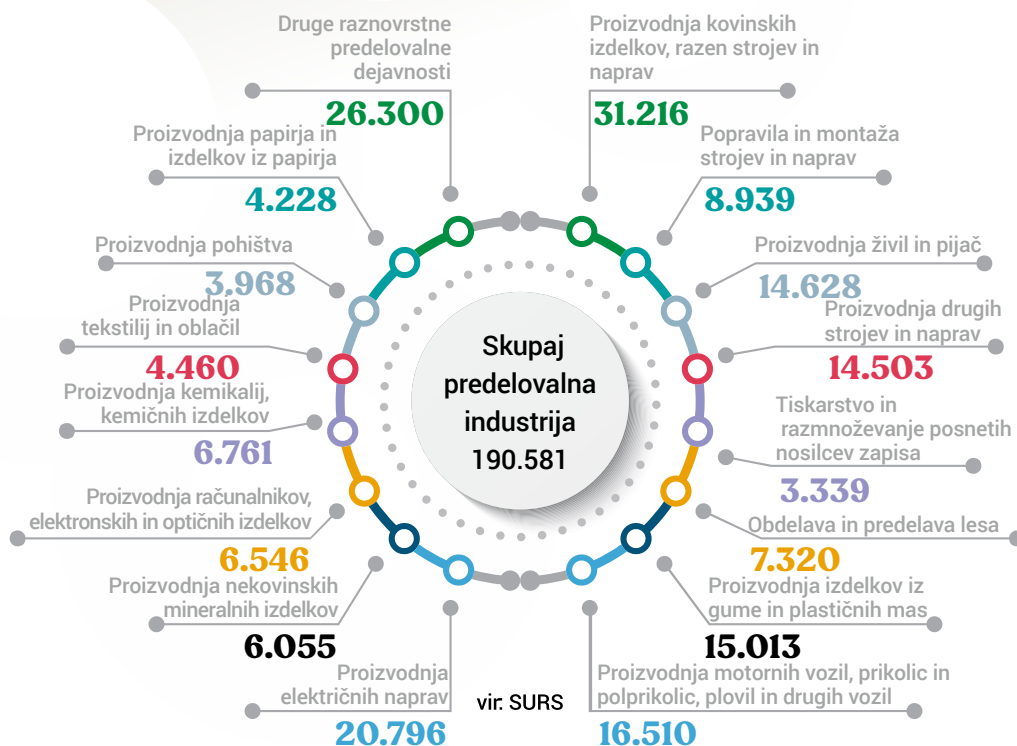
Druge raznovrstne predelovalne dejavnosti
26.300

Proizvodnja kovinskih izdelkov, razen strojev in naprav
31.216

Proizvodnja papirja in izdelkov iz papirja
4.228

Popravila in montaža strojev in naprav
8.939

Proizvodnja pohištva
3.968

Proizvodnja živil in pijač
14.628

Proizvodnja tekstilij in oblačil
4.460

Proizvodnja drugih strojev in naprav
14.503

Skupaj predelovalna industrija
190.581

Proizvodnja kemikalij, kemičnih izdelkov
6.761

Tiskarstvo in razmnoževanje posnetih nosilcev zapisa
3.339

Proizvodnja računalnikov, elektronskih in optičnih izdelkov
6.546

Obdelava in predelava lesa
7.320

Proizvodnja nekovinskih mineralnih izdelkov
6.055

Proizvodnja izdelkov iz gume in plastičnih mas
15.013

Proizvodnja električnih naprav
20.796

vir: SURS

Proizvodnja motornih vozil, prikolic in polprikolic, plovil in drugih vozil
16.510